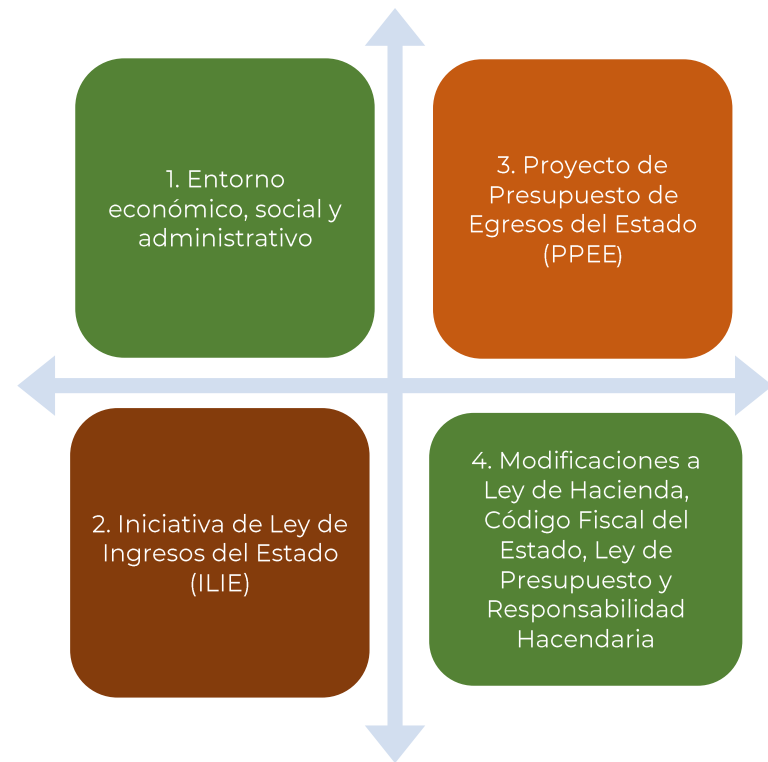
1. Entorno económico, social y administrativo

3. Proyecto de Presupuesto de Egresos del Estado (PPEE)

2. Iniciativa de Ley de Ingresos del Estado (ILIE)

4. Modificaciones a Ley de Hacienda, Código Fiscal del Estado, Ley de Presupuesto y Responsabilidad Hacendaria